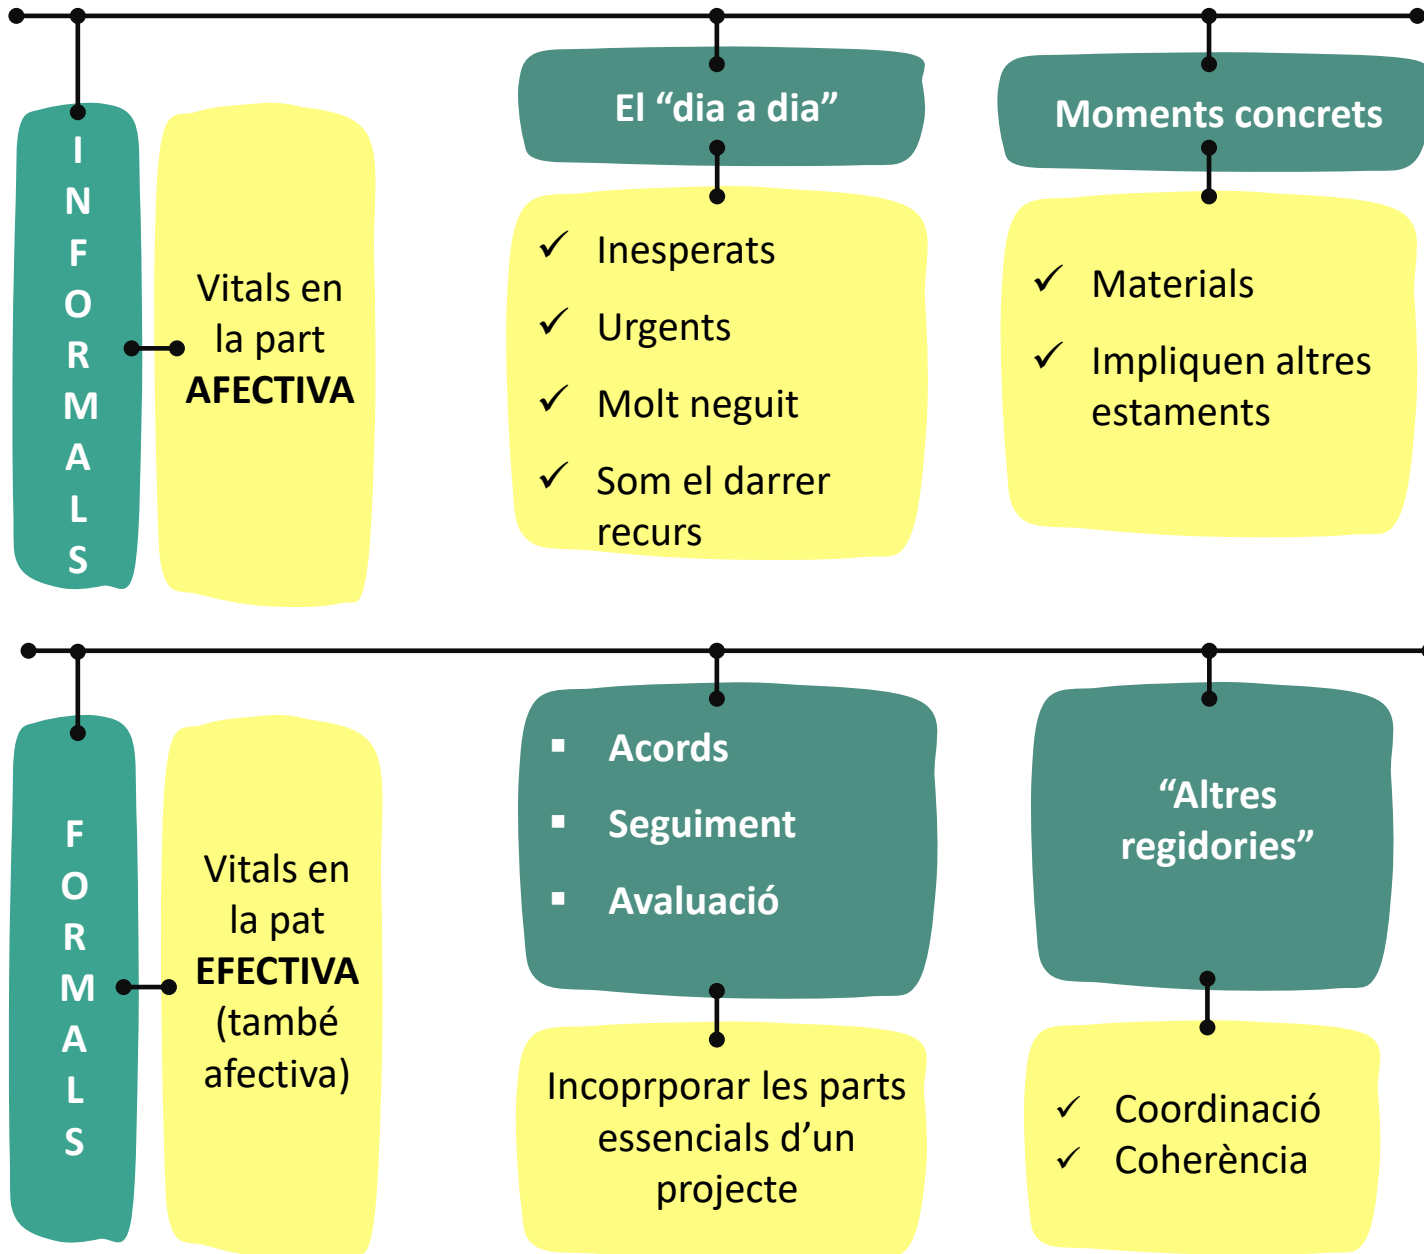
INFORMALS

Vitals en la part **AFECTIVA**

El “dia a dia”

✓ Inesperats
✓ Urgents
✓ Molt neguit
✓ Som el darrer recurs

Moments concrets

✓ Materials
✓ Impliquen altres estaments

FORMALS

Vitals en la pat **EFECTIVA** (també afectiva)

▪ Acords
▪ Seguiment
▪ Avaluació

Incoprporar les parts essencials d’un projecte

“Altres regidories”

✓ Coordinació
✓ Coherència